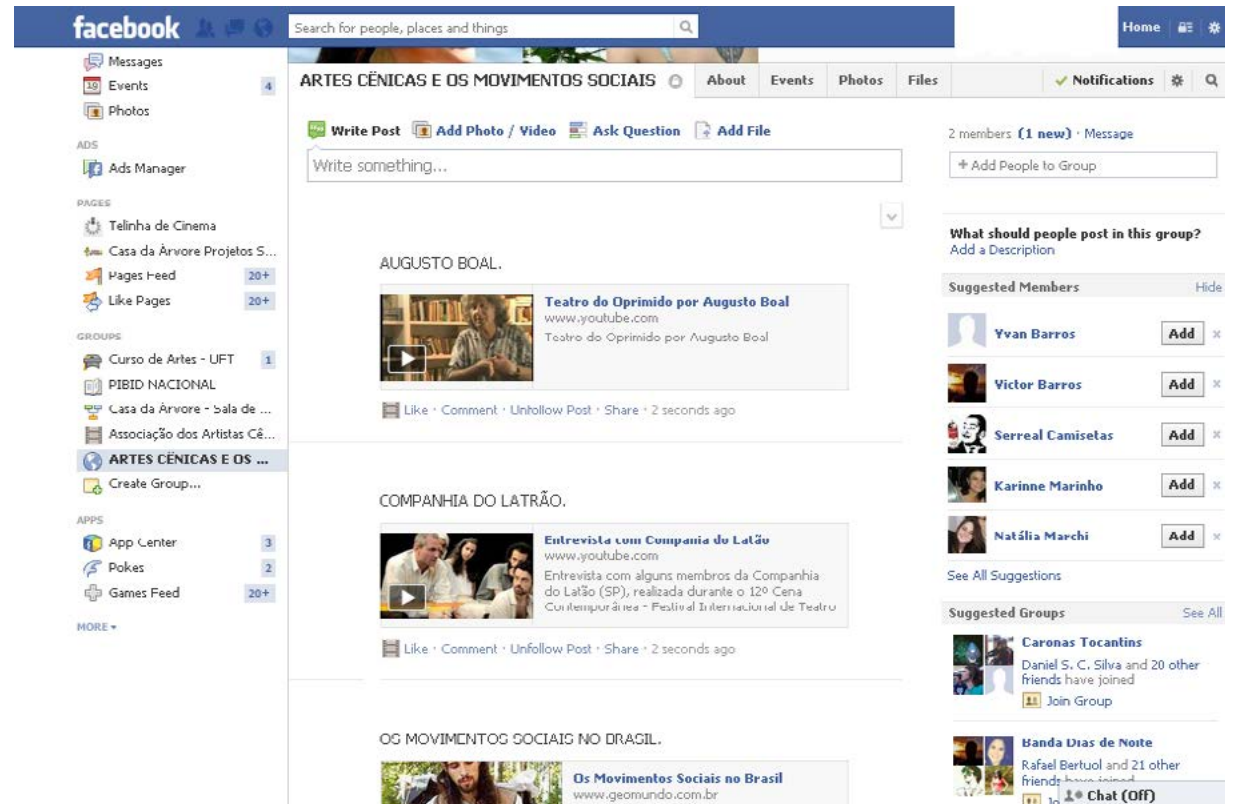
facebook
Search for people, places and things
Home

Messages
Events 4
Photos
ADS
Ads Manager
PAGES
Telinha de Cinema
Casa da Árvore Projetos S...
Pages Feed 20+
Like Pages 20+
GROUPS
Curso de Artes - UFT 1
PIBID NACIONAL
Casa da Árvore - Sala de ...
Associação dos Artistas Cê...
ARTES CÊNICAS E OS ...
Create Group...
APPS
App Center 3
Pokes 2
Games Feed 20+
MORE

ARTES CÊNICAS E OS MOVIMENTOS SOCIAIS
About | Events | Photos | Files
Notifications

Write Post | Add Photo / Video | Ask Question | Add File
Write something...

AUGUSTO BOAL.
Teatro do Oprimido por Augusto Boal
www.youtube.com
Teatro do Oprimido por Augusto Boal
Like · Comment · Unfollow Post · Share · 2 seconds ago

COMPANHIA DO LATRÃO.
Entrevista com Compania do Latão
www.youtube.com
Entrevista com alguns membros da Companhia do Latão (SP), realizada durante o 12º Cena Contemporânea - Festival Internacional de Teatro
Like · Comment · Unfollow Post · Share · 2 seconds ago

OS MOVIMENTOS SOCIAIS NO BRASIL.
Os Movimentos Sociais no Brasil
www.geomundo.com.br

2 members (1 new) · Message
+ Add People to Group
What should people post in this group?
Add a Description
Suggested Members Hide
Yvan Barros Add
Victor Barros Add
Serreal Camisetas Add
Karinne Marinho Add
Natália Marchi Add
See All Suggestions
Suggested Groups See All
Caronas Tocantins
Daniel S. C. Silva and 20 other friends have joined
Join Group
Banda Dias de Noite
Rafael Bertuol and 21 other friends have joined
Chat (Off)